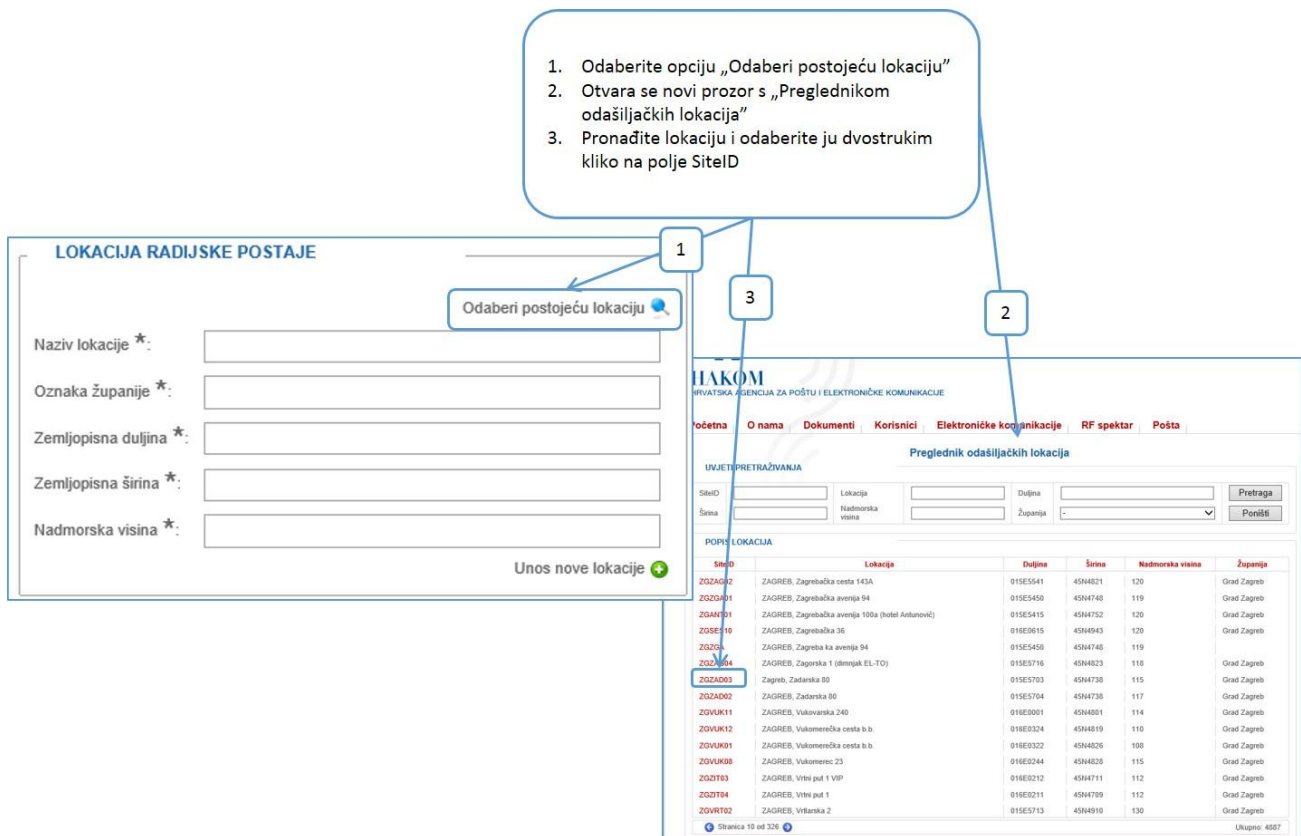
1. Odaberite opciju „Odaberi postojeću lokaciju"
2. Otvara se novi prozor s „Preglednikom odašiljačkih lokacija"
3. Pronađite lokaciju i odaberite ju dvostrukim kliko na polje SiteID

1

3

2

LOKACIJA RADIJSKE POSTAJE

Odaberi postojeću lokaciju

Naziv lokacije *:

Oznaka županije *:

Zemljopisna duljina *:

Zemljopisna širina *:

Nadmorska visina *:

Unos nove lokacije

HAKOM
HRVATSKA AGENCIJA ZA POŠTU I ELEKTRONIČKE KOMUNIKACIJE

Početna | O nama | Dokumenti | Korisnici | Elektroničke komunikacije | RF spektar | Pošta

Preglednik odašiljačkih lokacija

UVJETI PRETRAŽIVANJA

SiteID | Lokacija | Duljina | Pretraga
Širina | Nadmorska visina | Županija | - | Poništi

POPIS LOKACIJA

| SiteID | Lokacija | Duljina | Širina | Nadmorska visina | Županija |
|---|---|---|---|---|---|
| ZGZAG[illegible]2 | ZAGREB, Zagrebačka cesta 143A | 015E5541 | 45N4821 | 120 | Grad Zagreb |
| ZGZGA01 | ZAGREB, Zagrebačka avenija 94 | 015E5450 | 45N4748 | 119 | Grad Zagreb |
| ZGANT01 | ZAGREB, Zagrebačka avenija 100a (hotel Antunović) | 015E5415 | 45N4752 | 120 | Grad Zagreb |
| ZGSE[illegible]10 | ZAGREB, Zagrebačka 36 | 016E0615 | 45N4943 | 120 | Grad Zagreb |
| ZGZGA | ZAGREB, Zagreba ka avenija 94 | 015E5450 | 45N4748 | 119 | |
| ZGZA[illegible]04 | ZAGREB, Zagorska 1 (dimnjak EL-TO) | 015E5716 | 45N4823 | 118 | Grad Zagreb |
| ZGZAD03 | Zagreb, Zadarska 80 | 015E5703 | 45N4738 | 115 | Grad Zagreb |
| ZGZAD02 | ZAGREB, Zadarska 80 | 015E5704 | 45N4738 | 117 | Grad Zagreb |
| ZGVUK11 | ZAGREB, Vukovarska 240 | 016E0001 | 45N4801 | 114 | Grad Zagreb |
| ZGVUK12 | ZAGREB, Vukomerečka cesta b.b. | 016E0324 | 45N4819 | 110 | Grad Zagreb |
| ZGVUK01 | ZAGREB, Vukomerečka cesta b.b. | 016E0322 | 45N4826 | 108 | Grad Zagreb |
| ZGVUK08 | ZAGREB, Vukomerec 23 | 016E0244 | 45N4826 | 115 | Grad Zagreb |
| ZGZIT03 | ZAGREB, Vrtni put 1 VIP | 016E0212 | 45N4711 | 112 | Grad Zagreb |
| ZGZIT04 | ZAGREB, Vrtni put 1 | 016E0211 | 45N4709 | 112 | Grad Zagreb |
| ZGVRT02 | ZAGREB, Vrtlarska 2 | 015E5713 | 45N4910 | 130 | Grad Zagreb |

Stranica 10 od 326

Ukupno: 4887